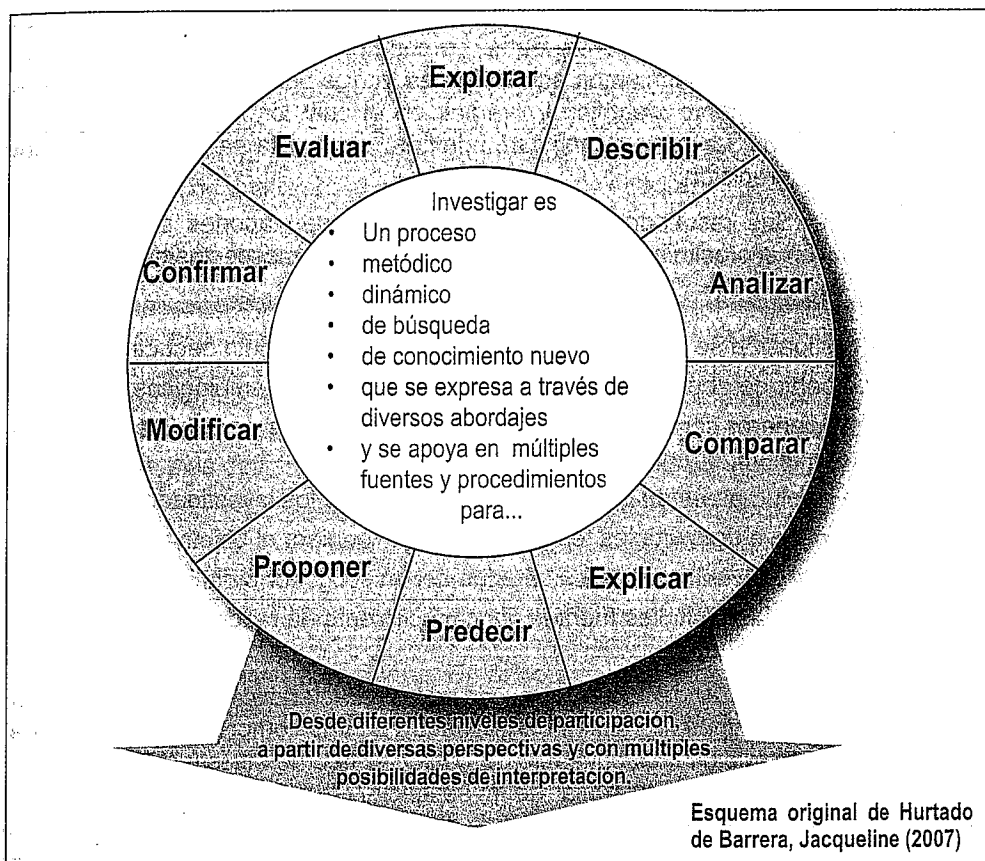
Explorar

Describir

Analizar

Comparar

Explicar

Predecir

Proponer

Modificar

Confirmar

Evaluar

Investigar es
• Un proceso
• metódico
• dinámico
• de búsqueda
• de conocimiento nuevo
• que se expresa a través de diversos abordajes
• y se apoya en múltiples fuentes y procedimientos para...

Desde diferentes niveles de participacion a partir de diversas perspectivas y con multiples posibilidades de interpretacion.

Esquema original de Hurtado de Barrera, Jacqueline (2007)